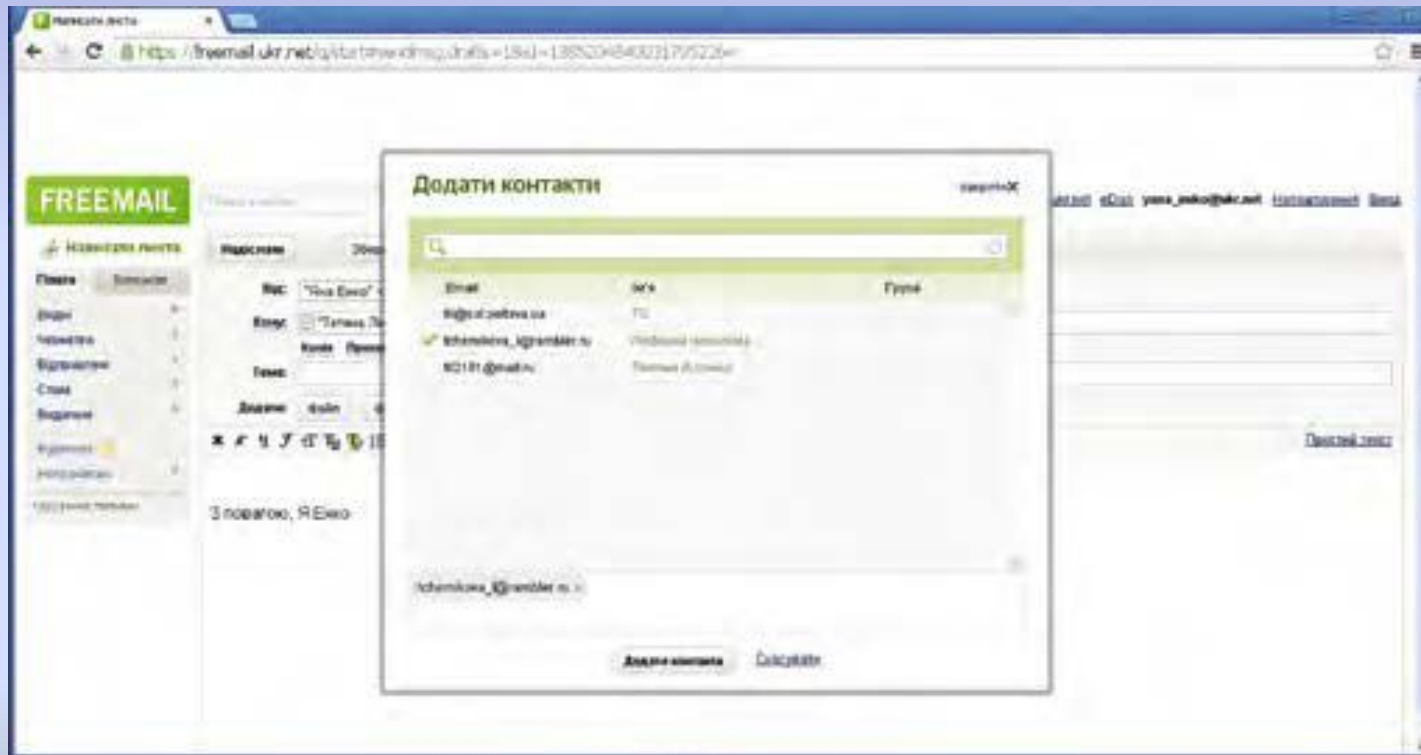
Написати листа

https://freemail.ukr.net/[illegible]

FREEMAIL

Написати листа

Папки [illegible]

Вхідні
Чернетки
Відправлені
Спам
Видалені

Надіслати

Від: "Яна Енко" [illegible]
Кому: "Тетяна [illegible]"
Копія Приховnatakopія
Тема:
Додати: файл

З повагою, Я.Енко

Додати контакти

закрити X

Email | Ім'я | Група
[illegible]@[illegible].ua | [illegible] |
tchernikova_t@rambler.ru | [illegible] |
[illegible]@mail.ru | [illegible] |

tchernikova_t@rambler.ru ×

Додати контакти   Скасувати

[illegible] eDisk yana_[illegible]@ukr.net Налаштування Вихід

Простий текст